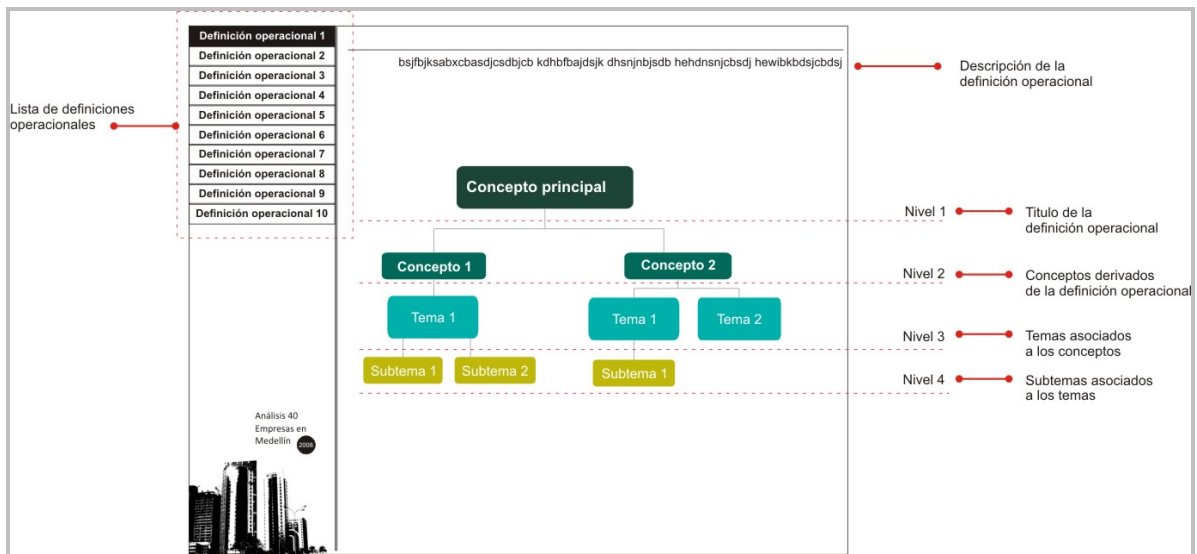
Definición operacional 1
Definición operacional 2
Definición operacional 3
Definición operacional 4
Definición operacional 5
Definición operacional 6
Definición operacional 7
Definición operacional 8
Definición operacional 9
Definición operacional 10

Lista de definiciones operacionales

bsjfbjksabxcbasdjcsdbjcb kdhbfbajdsjk dhsnjnbjsdb hehdnsnjcbsdj hewibkbdsjcbdsj

Descripción de la definición operacional

Concepto principal

Nivel 1

Titulo de la definición operacional

Concepto 1

Concepto 2

Nivel 2

Conceptos derivados de la definición operacional

Tema 1

Tema 1

Tema 2

Nivel 3

Temas asociados a los conceptos

Subtema 1

Subtema 2

Subtema 1

Nivel 4

Subtemas asociados a los temas

Análisis 40 Empresas en Medellín 2008